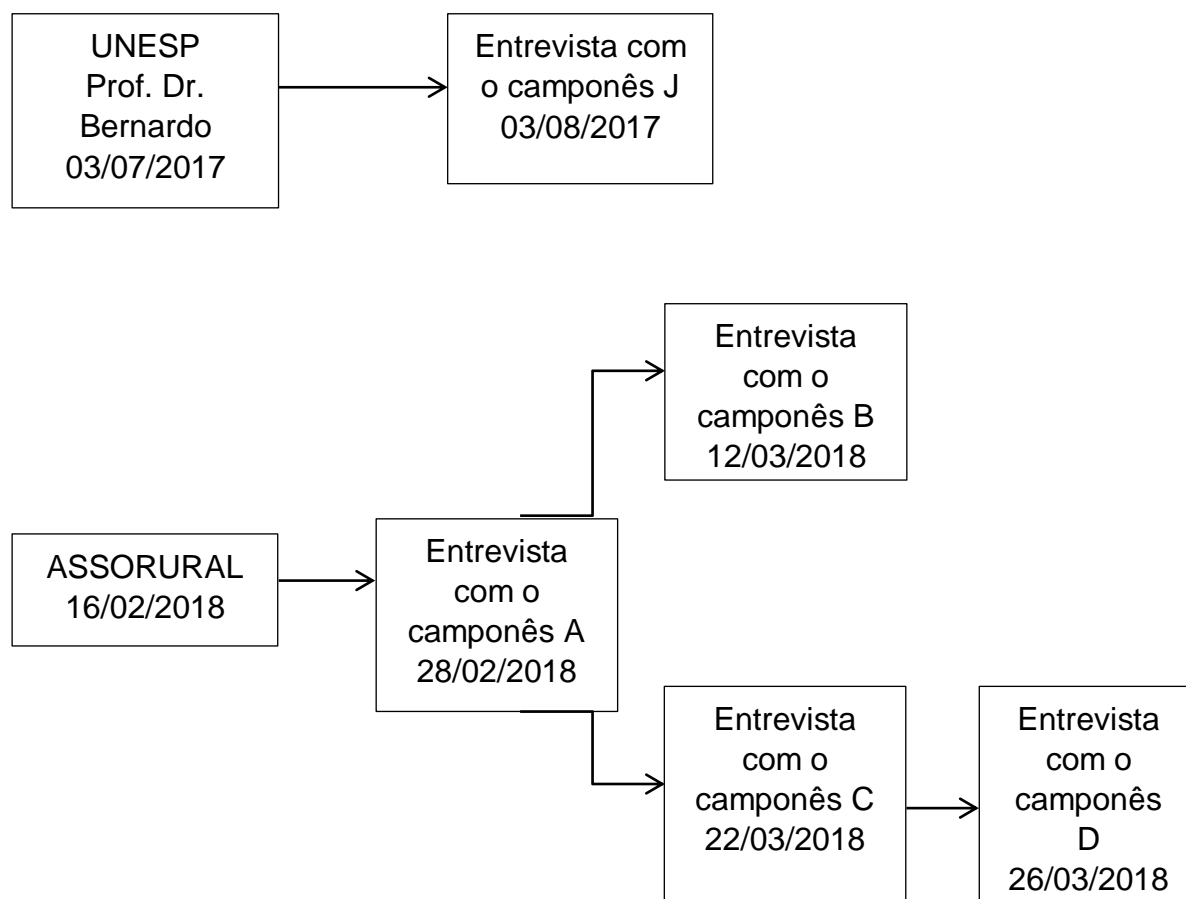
UNESP
Prof. Dr.
Bernardo
03/07/2017

Entrevista com o camponês J
03/08/2017

Entrevista com o camponês B
12/03/2018

ASSORURAL
16/02/2018

Entrevista com o camponês A
28/02/2018

Entrevista com o camponês C
22/03/2018

Entrevista com o camponês D
26/03/2018